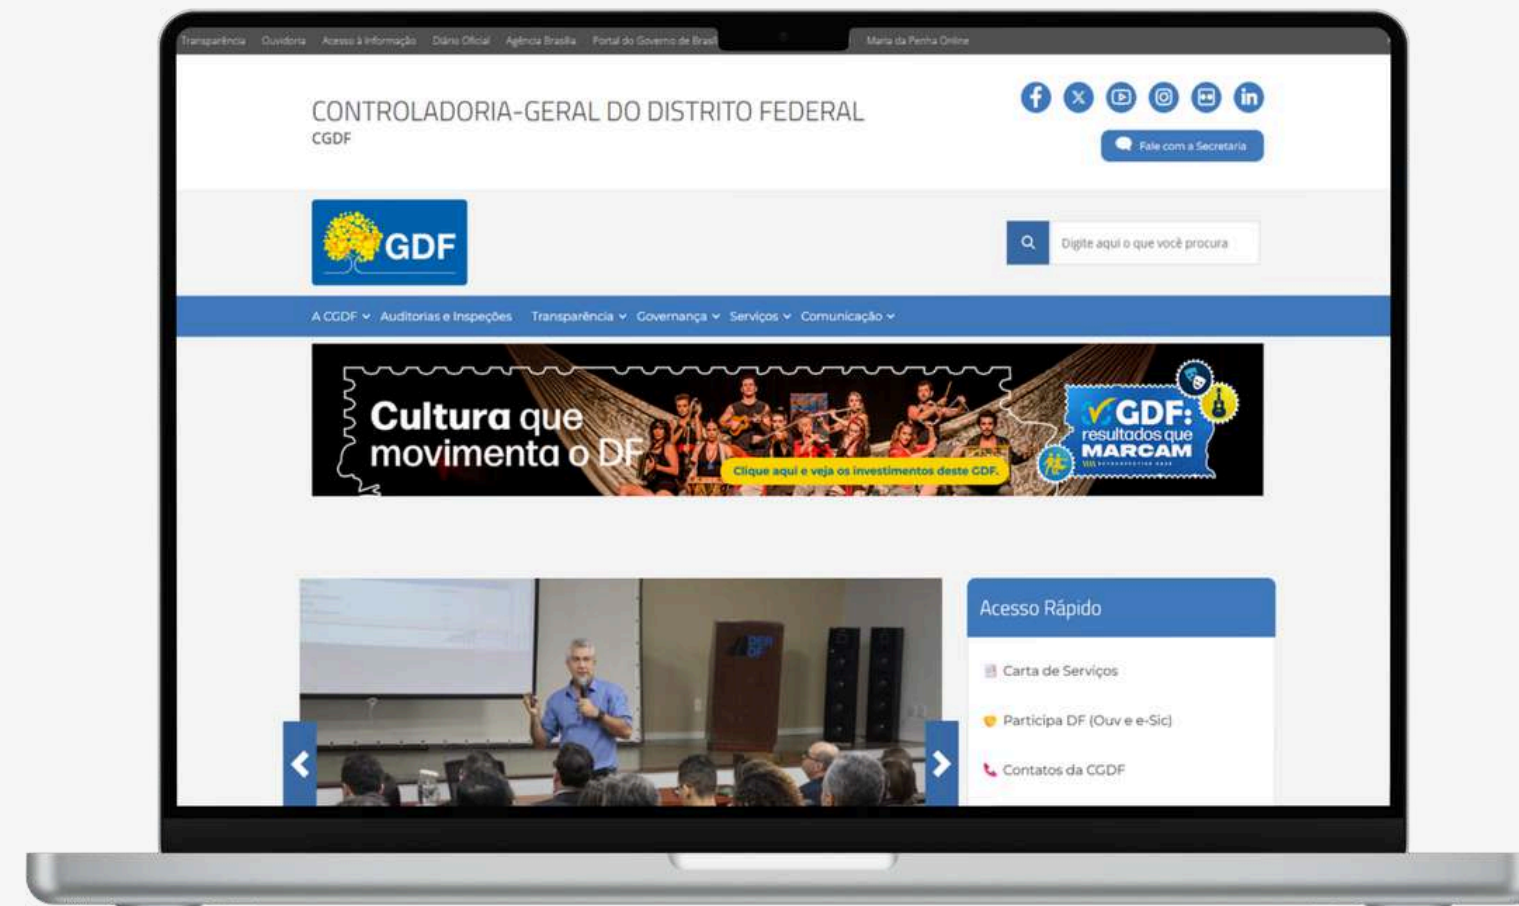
Transparência Ouvidoria Acesso à Informação Diário Oficial Agência Brasília Portal do Governo de Brasí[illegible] Maria da Penha Online

CONTROLADORIA-GERAL DO DISTRITO FEDERAL
CGDF

Fale com a Secretaria

GDF

Digite aqui o que você procura

A CGDF Auditorias e Inspeções Transparência Governança Serviços Comunicação

Cultura que movimenta o DF

Clique aqui e veja os investimentos deste GDF.

GDF: resultados que MARCAM

Acesso Rápido

Carta de Serviços

Participa DF (Ouv e e-Sic)

Contatos da CGDF